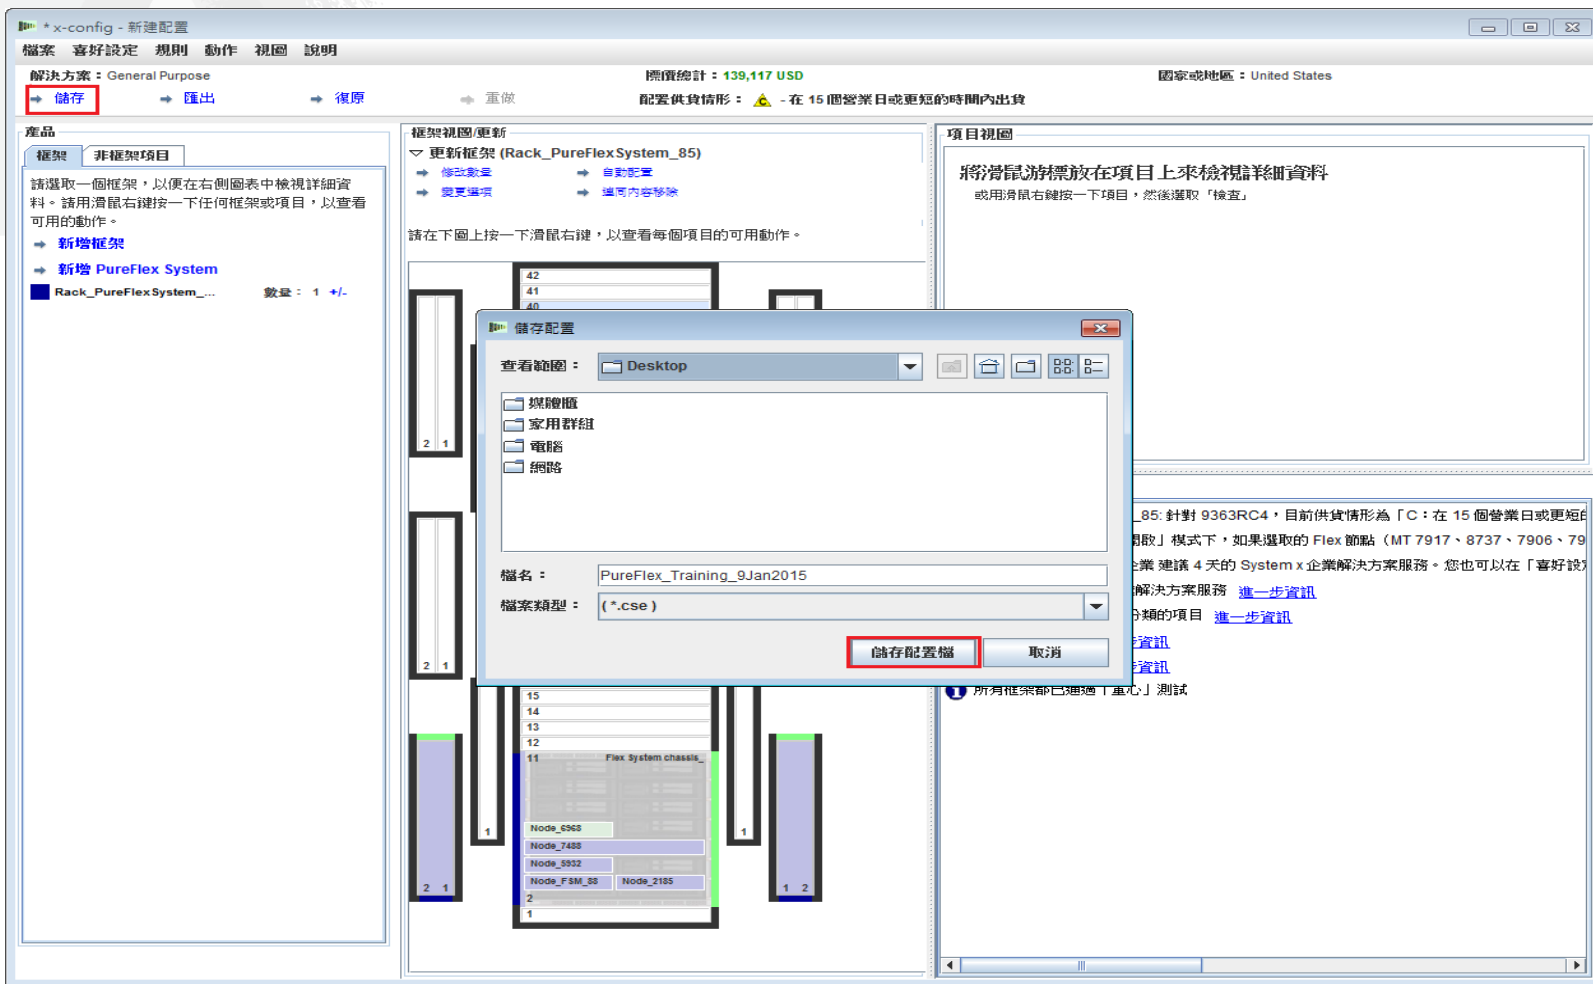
* x-config - 新建配置

檔案 喜好設定 規則 動作 視圖 說明

解決方案：General Purpose
儲存 匯出 復原 重做
價格總計：139,117 USD
配置供貨情形： - 在 15 個營業日或更短的時間內出貨
國家或地區：United States

產品
框架 非框架項目
請選取一個框架，以便在右側圖表中檢視詳細資料。請用滑鼠右鍵按一下任何框架或項目，以查看可用的動作。
新增框架
新增 PureFlex System
Rack_PureFlexSystem_... 數量： 1 +/-

框架視圖/更新
更新框架 (Rack_PureFlexSystem_85)
修改數量
自動配置
變更選項
進行內容移除
請在下圖上按一下滑鼠右鍵，以查看每個項目的可用動作。

42
41
40
2 1
2 1
15
14
13
12
11 Flex System chassis_
Node_6968
Node_7488
Node_5932
Node_FSM_88 Node_2185
2
1
1
1
2 1
1 2

項目視圖
將滑鼠游標放在項目上來檢視詳細資料
或用滑鼠右鍵按一下項目，然後選取「檢查」

_85: 針對 9363RC4，目前供貨情形為「C：在 15 個營業日或更短
開啟」模式下，如果選取的 Flex 節點（MT 7917、8737、7906、79
企業 建議 4 天的 System x 企業解決方案服務。您也可以在「喜好設
解決方案服務 進一步資訊
分類的項目 進一步資訊
步資訊
步資訊
所有框架都已通過「重心」測試

儲存配置
查看範圍： Desktop
媒體櫃
家用群組
電腦
網路
檔名： PureFlex_Training_9Jan2015
檔案類型： (*.cse)
儲存配置檔 取消